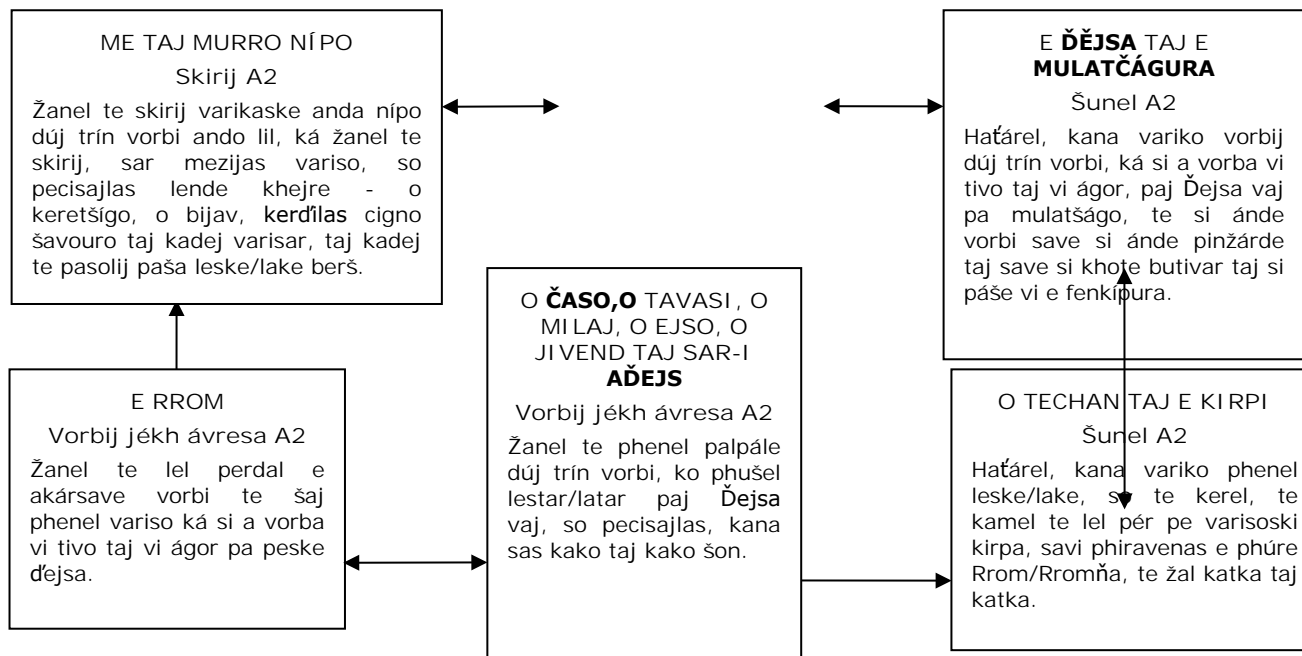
ME TAJ MURRO NÍPO

Skirij A2

Žanel te skirij varikaske anda nípo dúj trín vorbi ando lil, ká žanel te skirij, sar mezijas variso, so pecisajlas lende khejre - o keretšígo, o bijav, kerďílas cigno šavouro taj kadej varisar, taj kadej te pasolij paša leske/lake berš.

E ĎĚJSA TAJ E MULATČÁGURA

Šunel A2

Haťárel, kana variko vorbij dúj trín vorbi, ká si a vorba vi tivo taj vi ágor, paj Ďejsa vaj pa mulatšágo, te si ánde vorbi save si ánde pinžárde taj save si khote butivar taj si páše vi e fenkípura.

O ČASO,O TAVASI, O MILAJ, O EJSO, O JIVEND TAJ SAR-I AĎEJS

Vorbij jékh ávresa A2

Žanel te phenel palpále dúj trín vorbi, ko phušel lestar/latar paj Ďejsa vaj, so pecisajlas, kana sas kako taj kako šon.

E RROM

Vorbij jékh ávresa A2

Žanel te lel perdal e akársave vorbi te šaj phenel variso ká si a vorba vi tivo taj vi ágor pa peske ďejsa.

O TECHAN TAJ E KIRPI

Šunel A2

Haťárel, kana variko phenel leske/lake, so te kerel, te kamel te lel pér pe varisoski kirpa, savi phiravenas e phúre Rrom/Romňa, te žal katka taj katka.